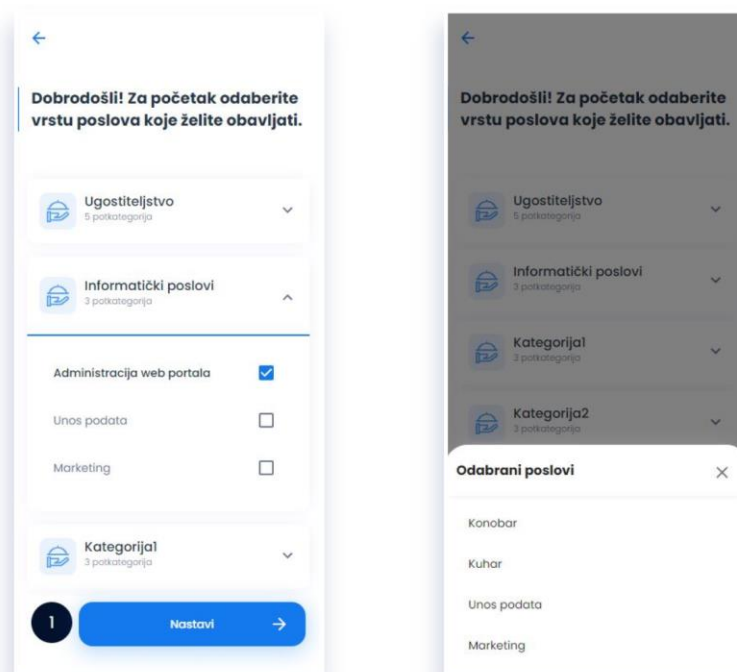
Dobrodošli! Za početak odaberite vrstu poslova koje želite obavljati.

Ugostiteljstvo
5 potkategorija

Informatički poslovi
3 potkategorija

Administracija web portala

Unos podata

Marketing

Kategorija1
3 potkategorija

1

Nastavi

Dobrodošli! Za početak odaberite vrstu poslova koje želite obavljati.

Ugostiteljstvo
5 potkategorija

Informatički poslovi
3 potkategorija

Kategorija1
3 potkategorija

Kategorija2
3 potkategorija

Odabrani poslovi

Konobar

Kuhar

Unos podata

Marketing